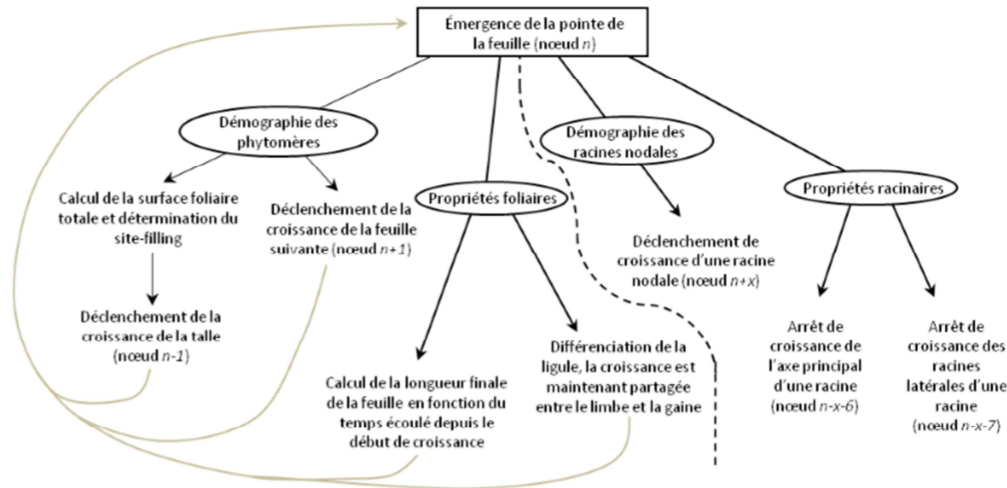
Émergence de la pointe de la feuille (nœud $n$)

Démographie des phytomères

Calcul de la surface foliaire totale et détermination du site-filling

Déclenchement de la croissance de la talle (nœud $n$-1)

Déclenchement de la croissance de la feuille suivante (nœud $n$+1)

Propriétés foliaires

Calcul de la longueur finale de la feuille en fonction du temps écoulé depuis le début de croissance

Différenciation de la ligule, la croissance est maintenant partagée entre le limbe et la gaine

Démographie des racines nodales

Déclenchement de croissance d'une racine nodale (nœud $n$+$x$)

Propriétés racinaires

Arrêt de croissance de l'axe principal d'une racine (nœud $n$-$x$-6)

Arrêt de croissance des racines latérales d'une racine (nœud $n$-$x$-7)